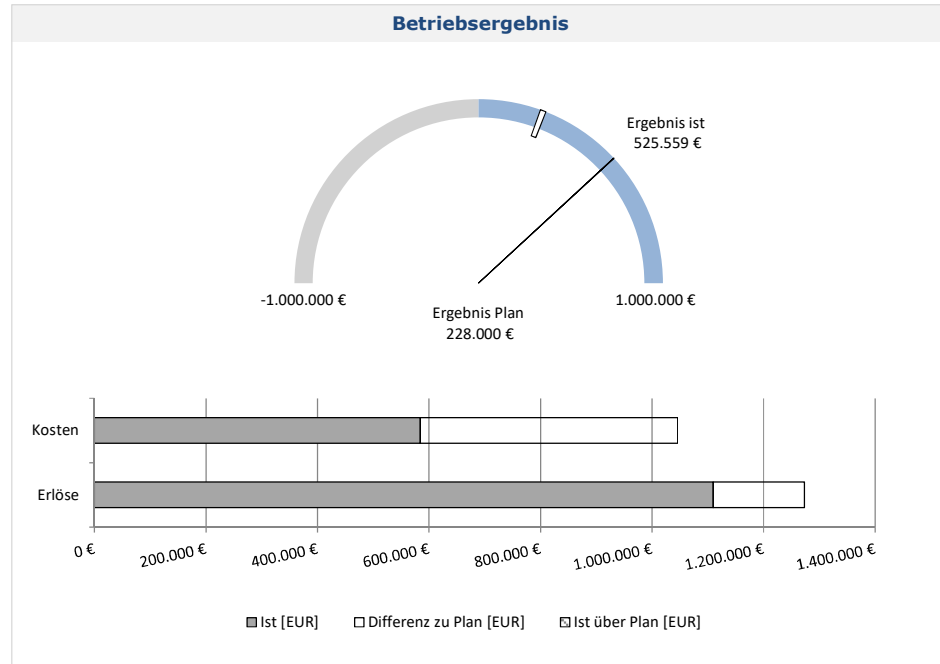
Betriebsergebnis

Ergebnis ist
525.559 €

-1.000.000 €

1.000.000 €

Ergebnis Plan
228.000 €

Kosten

Erlöse

0 €
200.000 €
400.000 €
600.000 €
800.000 €
1.000.000 €
1.200.000 €
1.400.000 €

Ist [EUR]
Differenz zu Plan [EUR]
Ist über Plan [EUR]